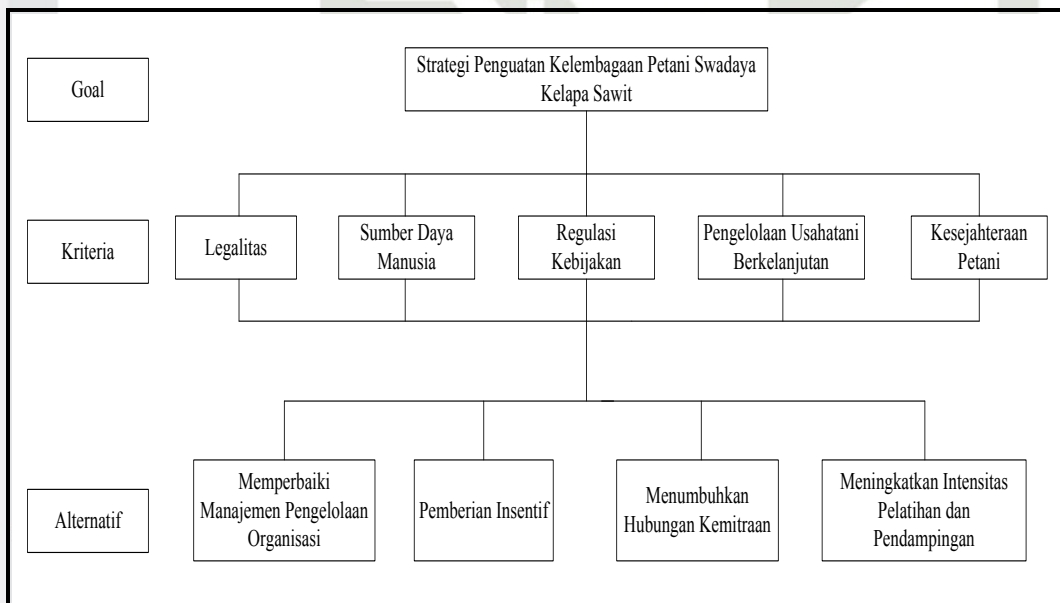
Goal

Strategi Penguatan Kelembagaan Petani Swadaya Kelapa Sawit

Kriteria

Legalitas

Sumber Daya Manusia

Regulasi Kebijakan

Pengelolaan Usahatani Berkelanjutan

Kesejahteraan Petani

Alternatif

Memperbaiki Manajemen Pengelolaan Organisasi

Pemberian Insentif

Menumbuhkan Hubungan Kemitraan

Meningkatkan Intensitas Pelatihan dan Pendampingan